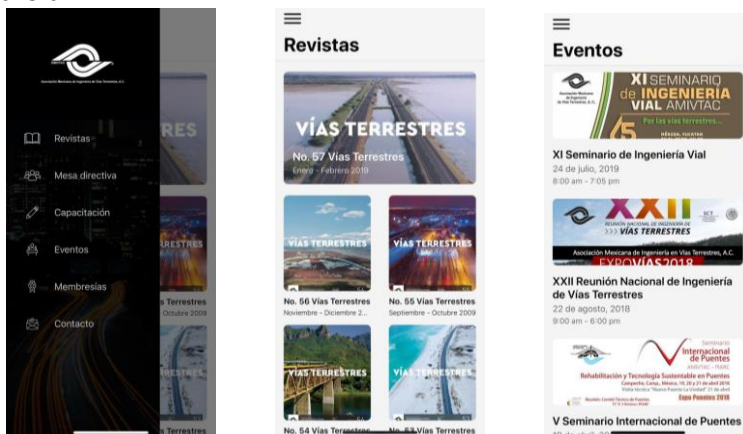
Asociación Mexicana de Ingeniería de Vías Terrestres, A.C.

RES

Revistas

Mesa directiva

Capacitación

Eventos

Membresías

Contacto

TERRESTRES

Vías Terrestres

Octubre 2009

Revistas

VÍAS TERRESTRES

No. 57 Vías Terrestres

Enero - Febrero 2019

VÍAS TERRESTRES

No. 56 Vías Terrestres

Noviembre - Diciembre 2...

VÍAS TERRESTRES

No. 55 Vías Terrestres

Septiembre - Octubre 2009

VÍAS TERRESTRES

No. 54 Vías Terrestres

VÍAS TERRESTRES

No. 53 Vías Terrestres

Eventos

XI SEMINARIO de INGENIERÍA VIAL AMIVTAC

Por las vías terrestres...

XI Seminario de Ingeniería Vial

24 de julio, 2019

8:00 am - 7:05 pm

XXII REUNIÓN NACIONAL DE INGENIERÍA DE VÍAS TERRESTRES

Asociación Mexicana de Ingeniería en Vías Terrestres, A.C.

EXPOVÍAS2018

XXII Reunión Nacional de Ingeniería de Vías Terrestres

22 de agosto, 2018

9:00 am - 6:00 pm

Seminario Internacional de Puentes

Rehabilitación y Tecnología Sustentable en Puentes

Expo Puentes 2016

V Seminario Internacional de Puentes